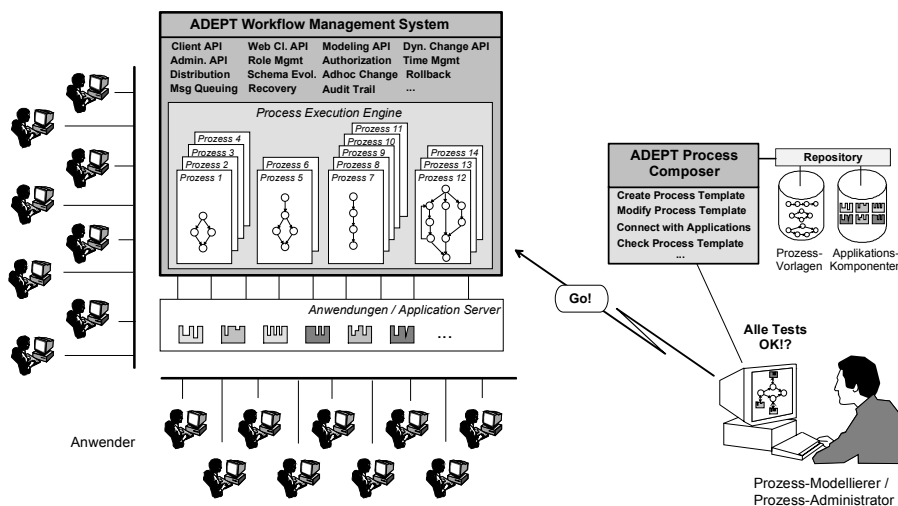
ADEPT Workflow Management System

| | | | |
|---|---|---|---|
| Client API | Web Cl. API | Modeling API | Dyn. Change API |
| Admin. API | Role Mgmt | Authorization | Time Mgmt |
| Distribution | Schema Evol. | Adhoc Change | Rollback |
| Msg Queuing | Recovery | Audit Trail | ... |

Process Execution Engine

Prozess 4
Prozess 3
Prozess 2
Prozess 1

Prozess 6
Prozess 5

Prozess 11
Prozess 10
Prozess 9
Prozess 8
Prozess 7

Prozess 14
Prozess 13
Prozess 12

Anwendungen / Application Server

...

Anwender

ADEPT Process Composer

Create Process Template
Modify Process Template
Connect with Applications
Check Process Template
...

Repository

Prozess-Vorlagen

Applikations-Komponenten

Go!

Alle Tests OK!?

Prozess-Modellierer / Prozess-Administrator